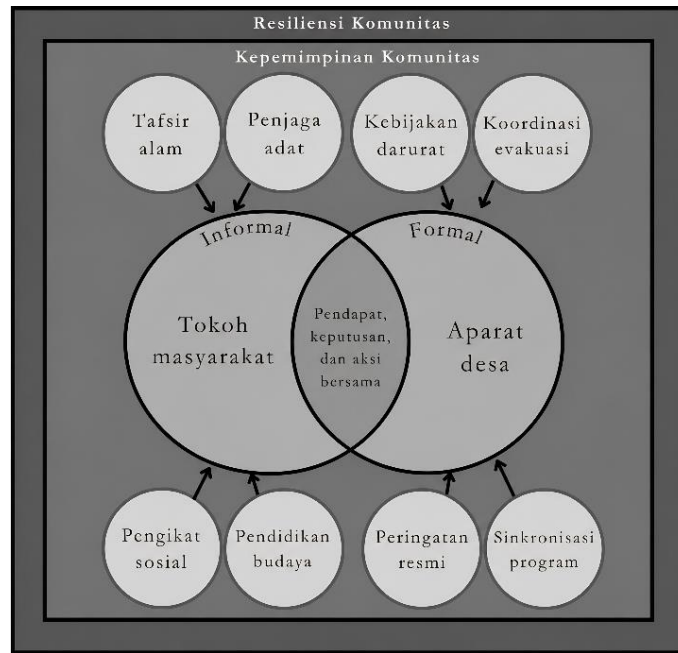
Resiliensi Komunitas

Kepemimpinan Komunitas

Tafsir alam

Penjaga adat

Kebijakan darurat

Koordinasi evakuasi

Informal

Formal

Tokoh masyarakat

Pendapat, keputusan, dan aksi bersama

Aparat desa

Pengikat sosial

Pendidikan budaya

Peringatan resmi

Sinkronisasi program